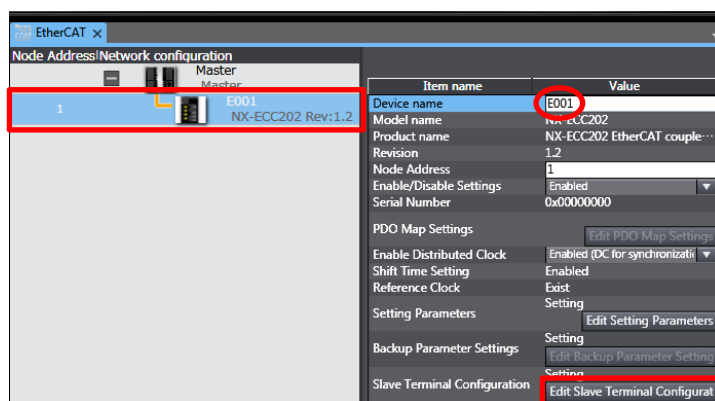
EtherCAT ×

Node Address | Network configuration

Master
Master

1
E001
NX-ECC202 Rev:1.2

| Item name | Value |
|---|---|
| Device name | E001 |
| Model name | NX-ECC202 |
| Product name | NX-ECC202 EtherCAT couple··· |
| Revision | 1.2 |
| Node Address | 1 |
| Enable/Disable Settings | Enabled |
| Serial Number | 0x00000000 |
| PDO Map Settings | Edit PDO Map Settings |
| Enable Distributed Clock | Enabled (DC for synchronizati |
| Shift Time Setting | Enabled |
| Reference Clock | Exist |
| Setting Parameters | Setting Edit Setting Parameters |
| Backup Parameter Settings | Setting Edit Backup Parameter Setting |
| Slave Terminal Configuration | Setting Edit Slave Terminal Configurat |